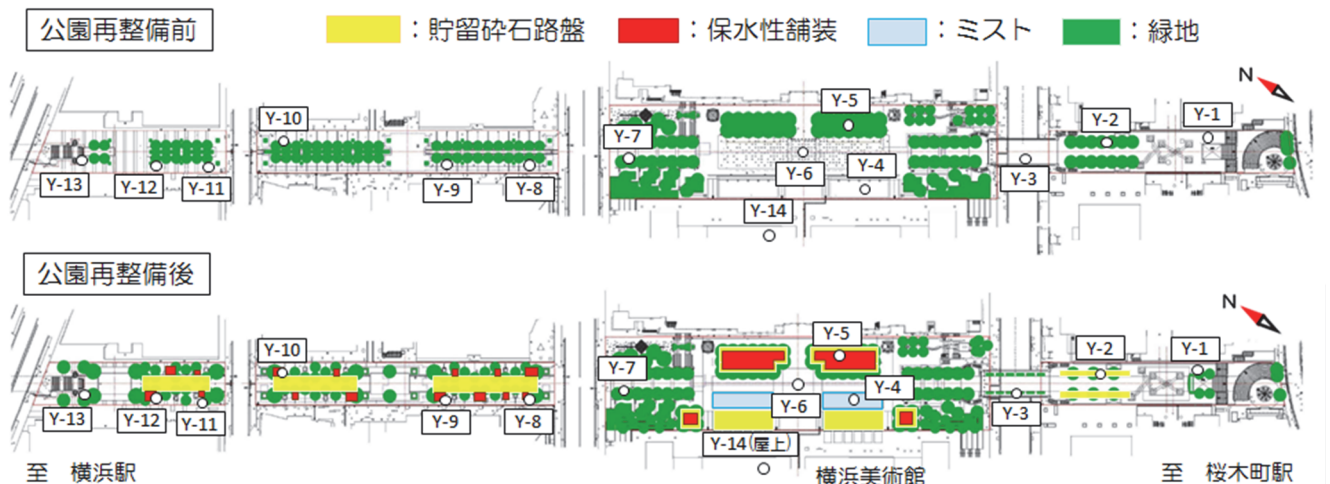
公園再整備前

：貯留砕石路盤 ：保水性舗装 ：ミスト ：緑地

N

Y-10 Y-13 Y-12 Y-11 Y-9 Y-8 Y-7 Y-5 Y-6 Y-4 Y-14 Y-3 Y-2 Y-1

公園再整備後

N

Y-10 Y-13 Y-12 Y-11 Y-9 Y-8 Y-7 Y-5 Y-6 Y-4 Y-14（屋上） Y-3 Y-2 Y-1

至　横浜駅

横浜美術館

至　桜木町駅